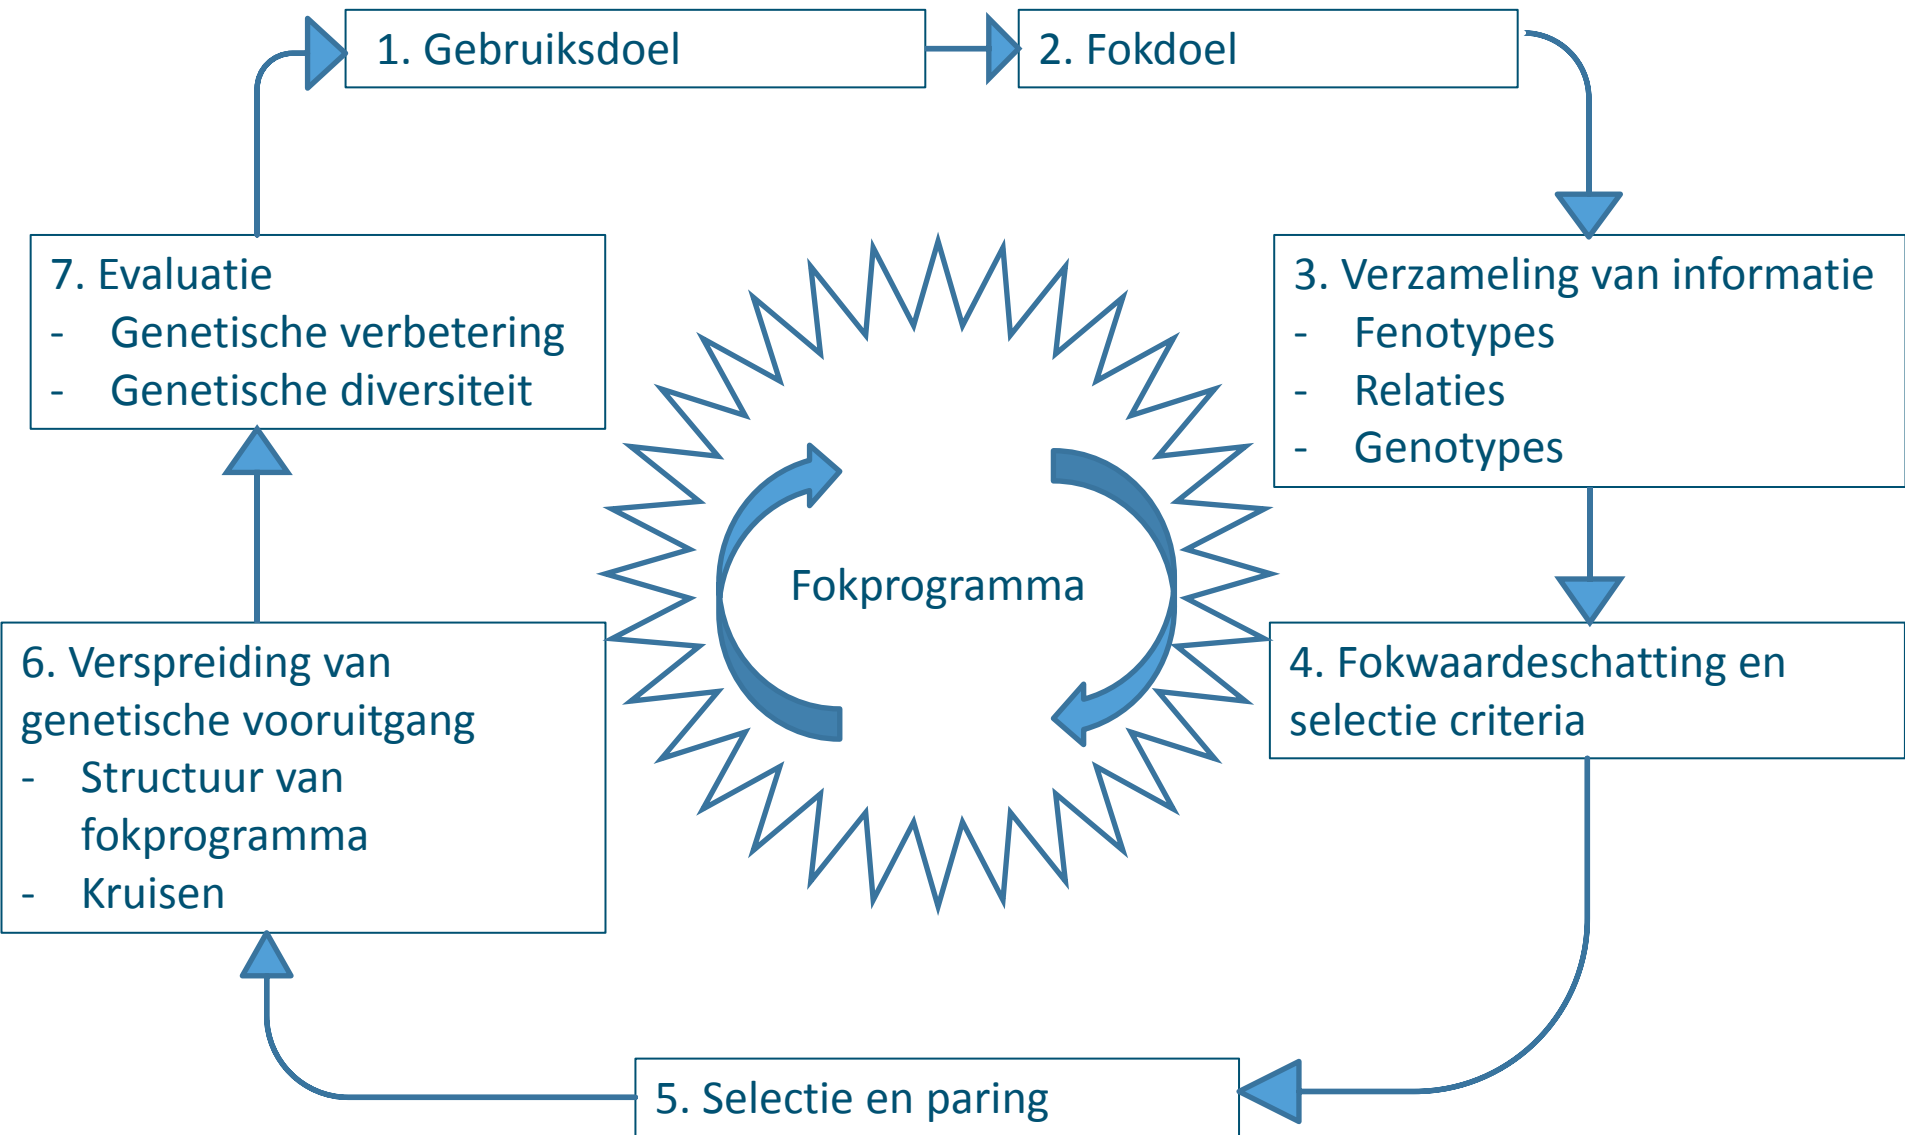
1. Gebruiksdoel

2. Fokdoel

3. Verzameling van informatie
- Fenotypes
- Relaties
- Genotypes

4. Fokwaardeschatting en selectie criteria

5. Selectie en paring

6. Verspreiding van genetische vooruitgang
- Structuur van fokprogramma
- Kruisen

7. Evaluatie
- Genetische verbetering
- Genetische diversiteit

Fokprogramma